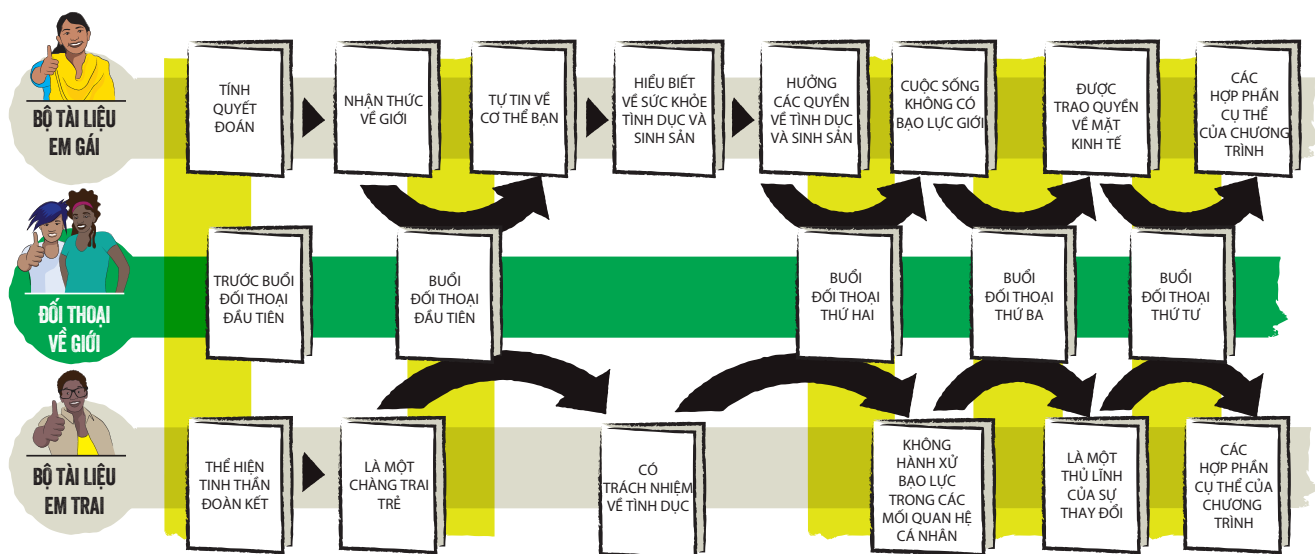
BỘ TÀI LIỆU EM GÁI

TÍNH QUYẾT ĐOÁN

NHẬN THỨC VỀ GIỚI

TỰ TIN VỀ CƠ THỂ BẠN

HIỂU BIẾT VỀ SỨC KHỎE TÌNH DỤC VÀ SINH SẢN

HƯỞNG CÁC QUYỀN VỀ TÌNH DỤC VÀ SINH SẢN

CUỘC SỐNG KHÔNG CÓ BẠO LỰC GIỚI

ĐƯỢC TRAO QUYỀN VỀ MẶT KINH TẾ

CÁC HỢP PHẦN CỤ THỂ CỦA CHƯƠNG TRÌNH

ĐỐI THOẠI VỀ GIỚI

TRƯỚC BUỔI ĐỐI THOẠI ĐẦU TIÊN

BUỔI ĐỐI THOẠI ĐẦU TIÊN

BUỔI ĐỐI THOẠI THỨ HAI

BUỔI ĐỐI THOẠI THỨ BA

BUỔI ĐỐI THOẠI THỨ TƯ

BỘ TÀI LIỆU EM TRAI

THỂ HIỆN TINH THẦN ĐOÀN KẾT

LÀ MỘT CHÀNG TRAI TRẺ

CÓ TRÁCH NHIỆM VỀ TÌNH DỤC

KHÔNG HÀNH XỬ BẠO LỰC TRONG CÁC MỐI QUAN HỆ CÁ NHÂN

LÀ MỘT THỦ LĨNH CỦA SỰ THAY ĐỔI

CÁC HỢP PHẦN CỤ THỂ CỦA CHƯƠNG TRÌNH